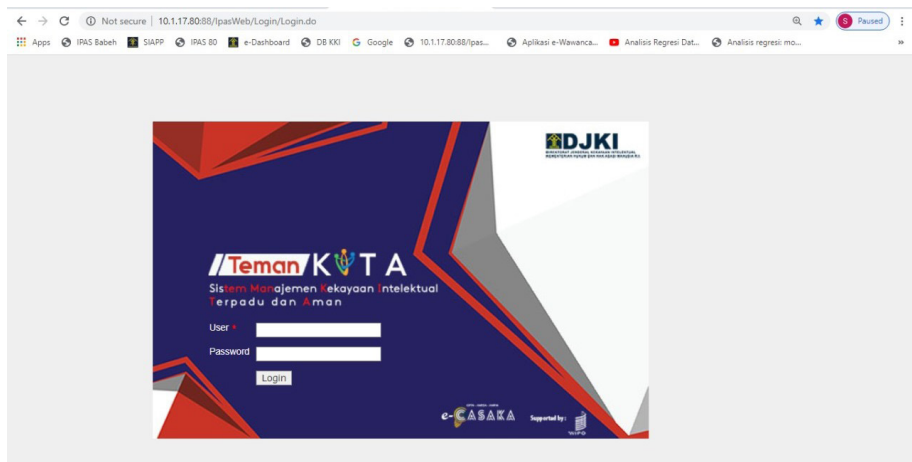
Not secure | 10.1.17.80:88/IpasWeb/Login/Login.do

S Paused

Apps IPAS Babeh SIAPP IPAS 80 e-Dashboard DB KKI Google 10.1.17.80:88/Ipas... Aplikasi e-Wawanca... Analisis Regresi Dat... Analisis regresi: mo... »

DJKI
DIREKTORAT JENDERAL KEKAYAAN INTELEKTUAL
KEMENTERIAN HUKUM DAN HAK ASASI MANUSIA R.I.

Teman KITA
Sistem Manajemen Kekayaan Intelektual Terpadu dan Aman

User *
Password
Login

e-CASAKA
Supported by:
WIPO